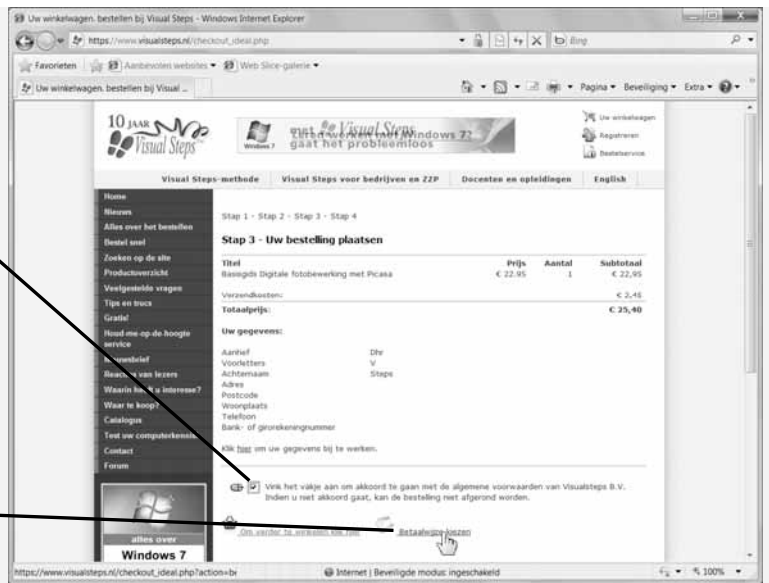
Uw winkelwagen. bestellen bij Visual Steps - Windows Internet Explorer

https://www.visualsteps.nl/checkout_ideal.php

Bing

Favorieten | Aanbevolen websites ▾ | Web Slice-galerie ▾

Uw winkelwagen. bestellen bij Visual ...

Pagina ▾ Beveiliging ▾ Extra ▾

10 JAAR Visual Steps

Windows 7

met Visual Steps
gaat het probleemloos

Uw winkelwagen
Registreren
Bestelservice

Visual Steps-methode | Visual Steps voor bedrijven en ZZP | Docenten en opleidingen | English

Home
Nieuws
Alles over het bestellen
Bestel snel
Zoeken op de site
Productoverzicht
Veelgestelde vragen
Tips en trucs
Gratis!
Houd-me-op-de-hoogte service
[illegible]brief
Reacties van lezers
Waarin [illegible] interesse?
Waar te koop?
Catalogus
Test uw computerkennis
Contact
Forum

alles over
Windows 7

Stap 1 - Stap 2 - Stap 3 - Stap 4

Stap 3 - Uw bestelling plaatsen

| Titel | Prijs | Aantal | Subtotaal |
|---|---|---|---|
| Basisgids Digitale fotobewerking met Picasa | € 22,95 | 1 | € 22,95 |
| Verzendkosten: | | | € 2,45 |
| Totaalprijs: | | | € 25,40 |

Uw gegevens:

| | |
|---|---|
| Aanhef | Dhr |
| Voorletters | V |
| Achternaam | Steps |
| Adres | |
| Postcode | |
| Woonplaats | |
| Telefoon | |
| Bank- of girorekeningnummer | |

Klik hier om uw gegevens bij te werken.

Vink het vakje aan om akkoord te gaan met de algemene voorwaarden van Visualsteps B.V. Indien u niet akkoord gaat, kan de bestelling niet afgerond worden.

Om verder te winkelen klik hier

Betaalwijze kiezen

https://www.visualsteps.nl/checkout_ideal.php?action=b

Internet | Beveiligde modus: ingeschakeld

100%